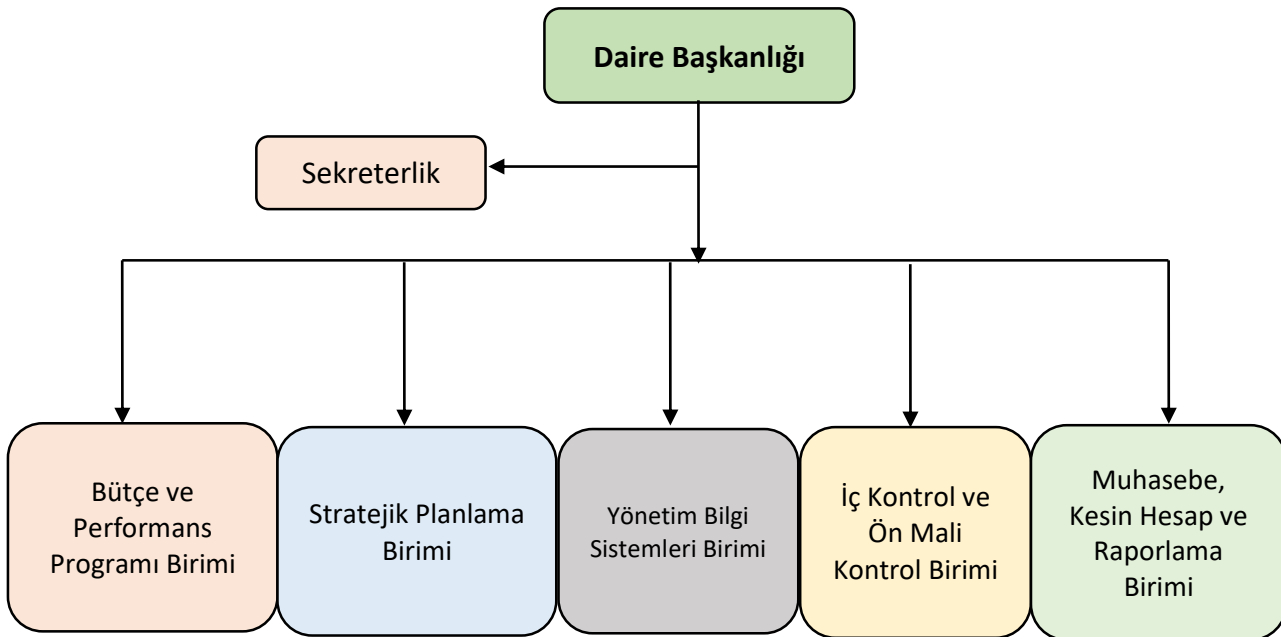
Daire Başkanlığı

Sekreterlik

Bütçe ve Performans Programı Birimi

Stratejik Planlama Birimi

Yönetim Bilgi Sistemleri Birimi

İç Kontrol ve Ön Mali Kontrol Birimi

Muhasebe, Kesin Hesap ve Raporlama Birimi